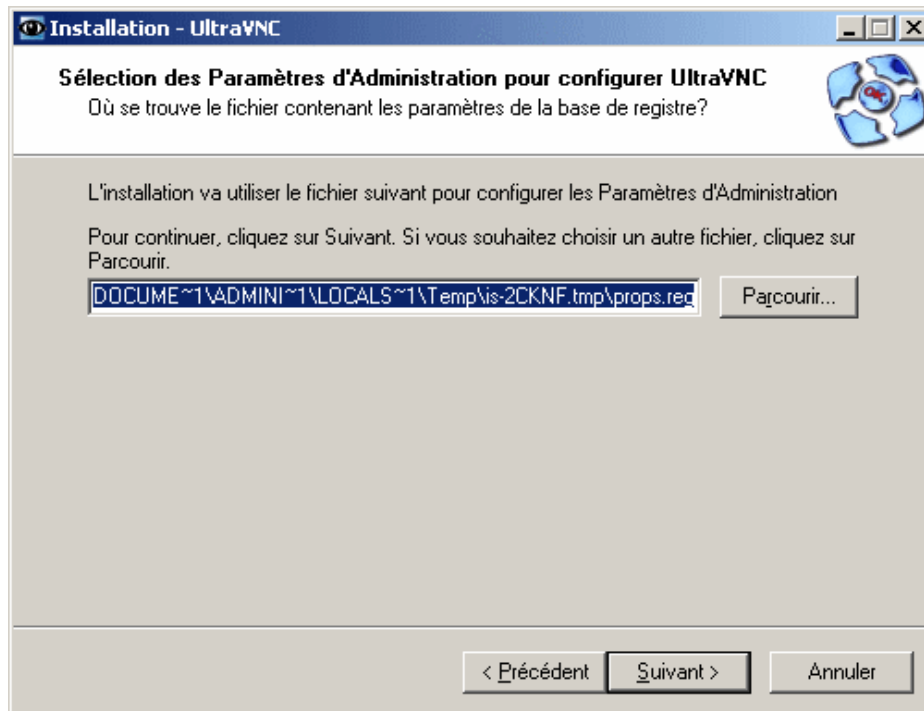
Installation - UltraVNC

Sélection des Paramètres d'Administration pour configurer UltraVNC
Où se trouve le fichier contenant les paramètres de la base de registre?

L'installation va utiliser le fichier suivant pour configurer les Paramètres d'Administration

Pour continuer, cliquez sur Suivant. Si vous souhaitez choisir un autre fichier, cliquez sur Parcourir.

DOCUME~1\ADMINI~1\LOCALS~1\Temp\is-2CKNF.tmp\props.reg

Parcourir...

< Précédent

Suivant >

Annuler